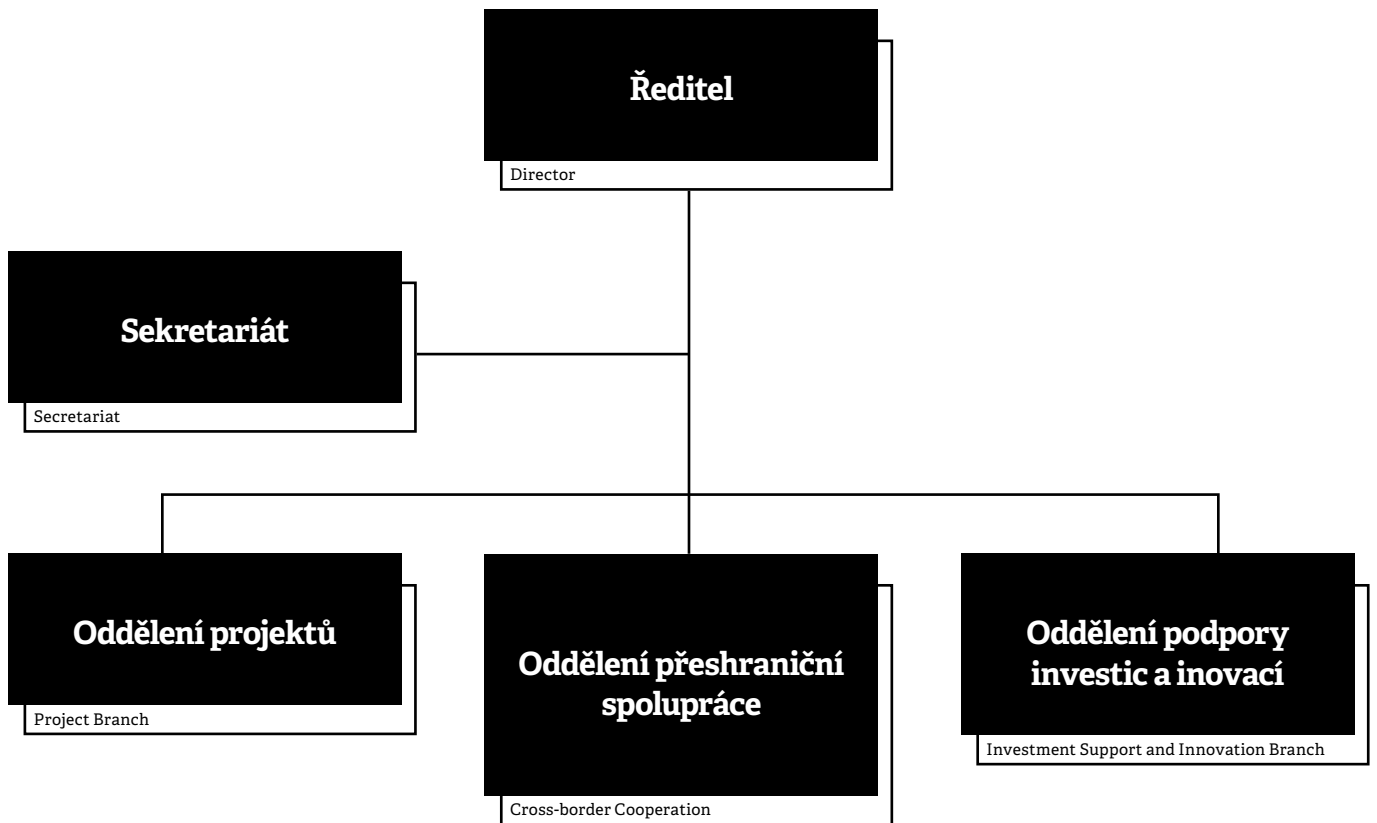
Ředitel

Director

Sekretariát

Secretariat

Oddělení projektů

Project Branch

Oddělení přeshraniční spolupráce

Cross-border Cooperation

Oddělení podpory investic a inovací

Investment Support and Innovation Branch